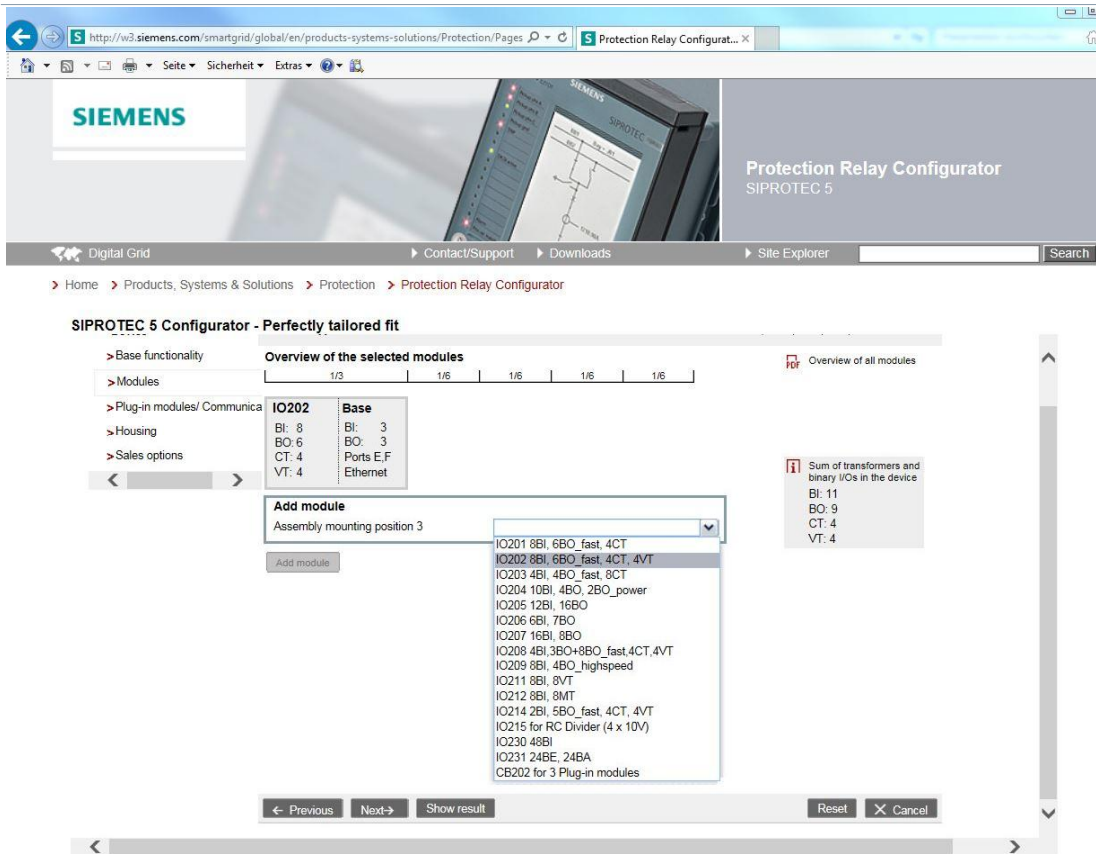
http://w3.siemens.com/smartgrid/global/en/products-systems-solutions/Protection/Pages
Protection Relay Configurat...

Seite ▾ Sicherheit ▾ Extras ▾

SIEMENS

Protection Relay Configurator
SIPROTEC 5

Digital Grid
▶ Contact/Support ▶ Downloads
▶ Site Explorer
Search

> Home > Products, Systems & Solutions > Protection > Protection Relay Configurator

SIPROTEC 5 Configurator - Perfectly tailored fit

>Base functionality
>Modules
>Plug-in modules/ Communica
>Housing
>Sales options

Overview of the selected modules

1/3 | 1/6 | 1/6 | 1/6 | 1/6

| IO202 | Base |
|---|---|
| BI: 8 | BI: 3 |
| BO: 6 | BO: 3 |
| CT: 4 | Ports E,F |
| VT: 4 | Ethernet |

Overview of all modules

Sum of transformers and binary I/Os in the device
BI: 11
BO: 9
CT: 4
VT: 4

Add module
Assembly mounting position 3

Add module

IO201 8BI, 6BO_fast, 4CT
IO202 8BI, 6BO_fast, 4CT, 4VT
IO203 4BI, 4BO_fast, 8CT
IO204 10BI, 4BO, 2BO_power
IO205 12BI, 16BO
IO206 6BI, 7BO
IO207 16BI, 8BO
IO208 4BI,3BO+8BO_fast,4CT,4VT
IO209 8BI, 4BO_highspeed
IO211 8BI, 8VT
IO212 8BI, 8MT
IO214 2BI, 5BO_fast, 4CT, 4VT
IO215 for RC Divider (4 x 10V)
IO230 48BI
IO231 24BE, 24BA
CB202 for 3 Plug-in modules

← Previous
Next→
Show result
Reset
X Cancel